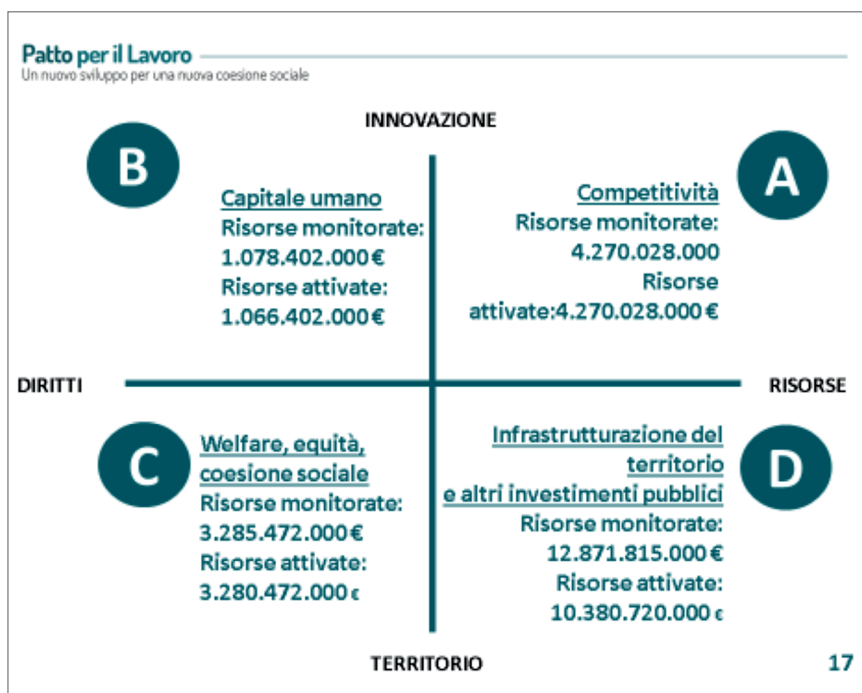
Patto per il Lavoro
Un nuovo sviluppo per una nuova coesione sociale

INNOVAZIONE

B

Capitale umano
Risorse monitorate:
1.078.402.000€
Risorse attivate:
1.066.402.000€

A

Competitività
Risorse monitorate:
4.270.028.000
Risorse
attivate:4.270.028.000€

DIRITTI

RISORSE

C

Welfare, equità, coesione sociale
Risorse monitorate:
3.285.472.000€
Risorse attivate:
3.280.472.000€

D

Infrastrutturazione del territorio
e altri investimenti pubblici
Risorse monitorate:
12.871.815.000€
Risorse attivate:
10.380.720.000€

TERRITORIO

17